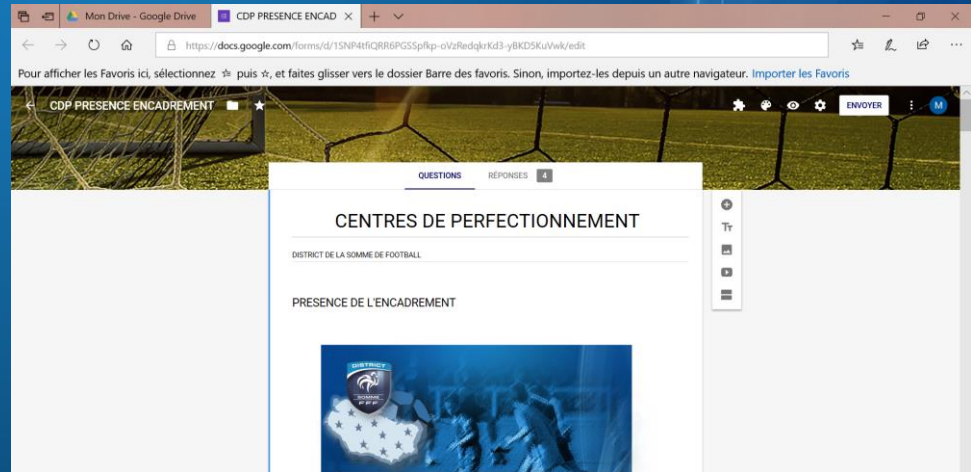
Mon Drive - Google Drive
CDP PRESENCE ENCAD ×
https://docs.google.com/forms/d/1SNP4tfiQRR6PGSSpfkp-oVzRedqkrKd3-yBKD5KuVwk/edit
Pour afficher les Favoris ici, sélectionnez ☆ puis ☆, et faites glisser vers le dossier Barre des favoris. Sinon, importez-les depuis un autre navigateur. Importer les Favoris
CDP PRESENCE ENCADREMENT
ENVOYER
M
QUESTIONS
RÉPONSES 4
CENTRES DE PERFECTIONNEMENT
DISTRICT DE LA SOMME DE FOOTBALL
PRESENCE DE L'ENCADREMENT
DISTRICT
SOMME
FFF